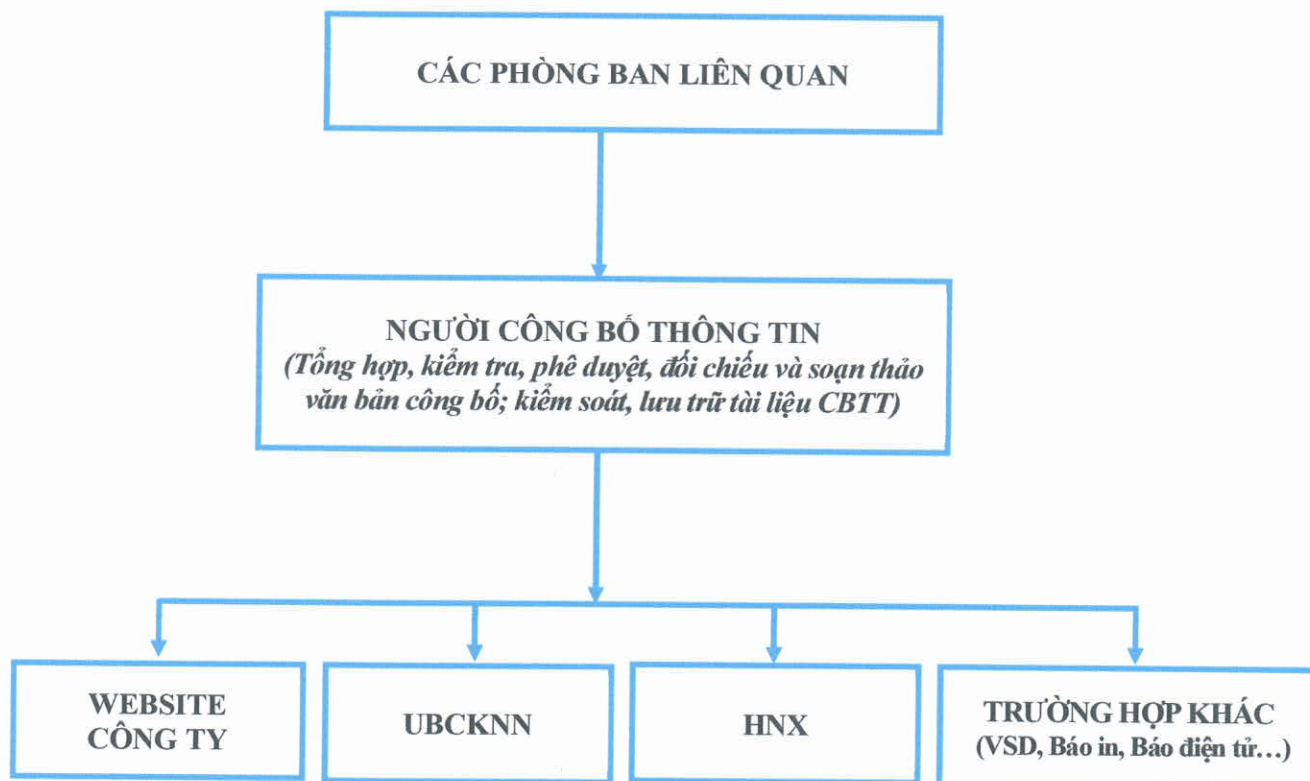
CÁC PHÒNG BAN LIÊN QUAN

NGƯỜI CÔNG BỐ THÔNG TIN
(Tổng hợp, kiểm tra, phê duyệt, đối chiếu và soạn thảo văn bản công bố; kiểm soát, lưu trữ tài liệu CBTT)

WEBSITE CÔNG TY

UBCKNN

HNX

TRƯỜNG HỢP KHÁC (VSD, Báo in, Báo điện tử…)